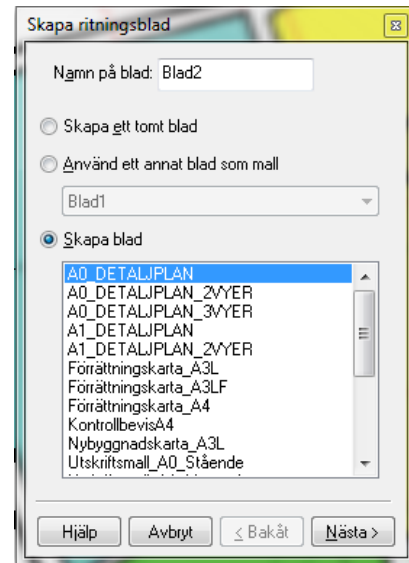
Skapa ritningsblad

Namn på blad: Blad2

Skapa ett tomt blad

Använd ett annat blad som mall

Blad1

Skapa blad

A0_DETALJPLAN
A0_DETALJPLAN_2VYER
A0_DETALJPLAN_3VYER
A1_DETALJPLAN
A1_DETALJPLAN_2VYER
Förrättningskarta_A3L
Förrättningskarta_A3LF
Förrättningskarta_A4
KontrollbevisA4
Nybyggnadskarta_A3L
Utskriftsmall_A0_Stående
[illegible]

Hjälp
Avbryt
< Bakåt
Nästa >